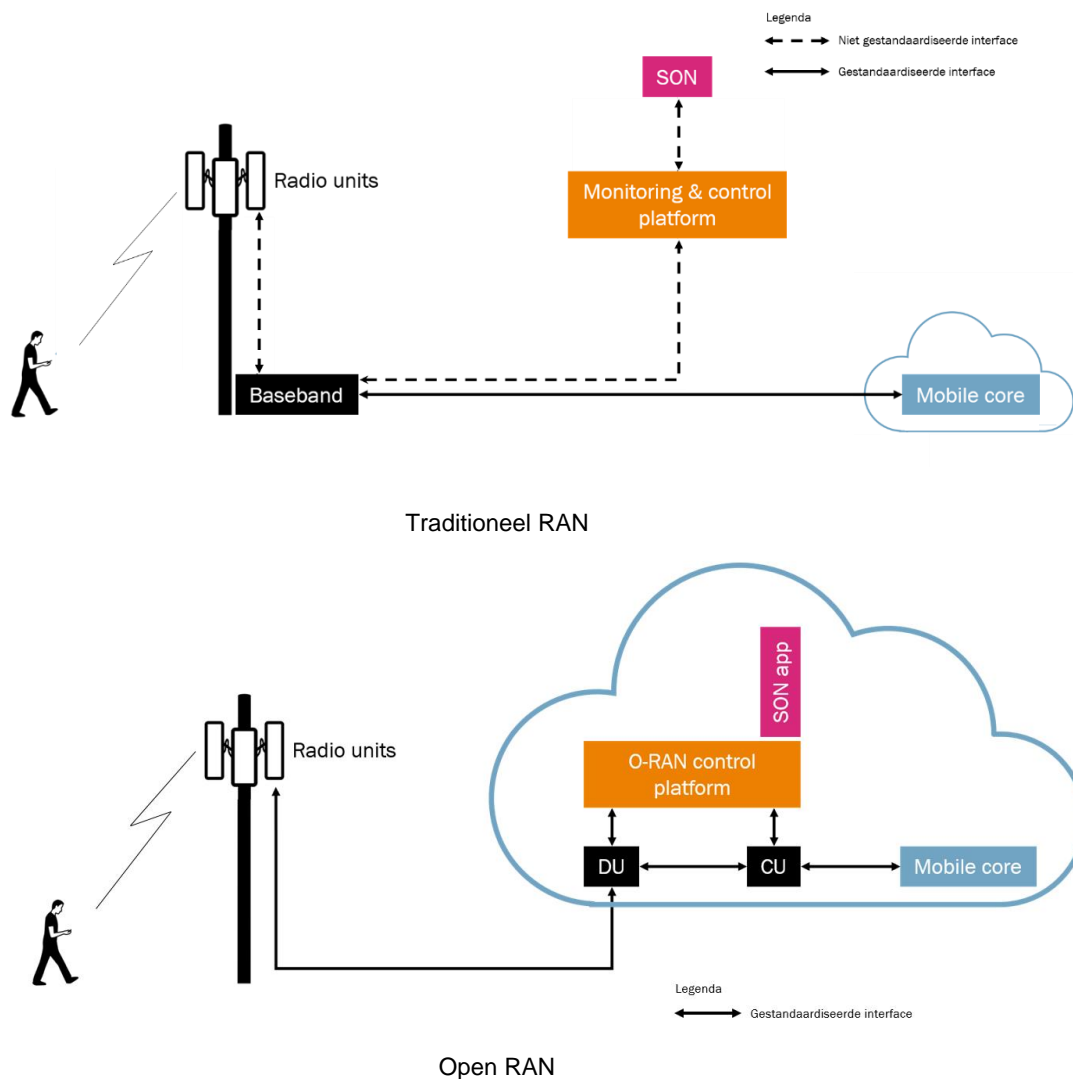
Legenda
Niet gestandaardiseerde interface
Gestandaardiseerde interface

SON

Radio units

Monitoring & control platform

Baseband

Mobile core

Traditioneel RAN

SON app

Radio units

O-RAN control platform

DU

CU

Mobile core

Legenda
Gestandaardiseerde interface

Open RAN